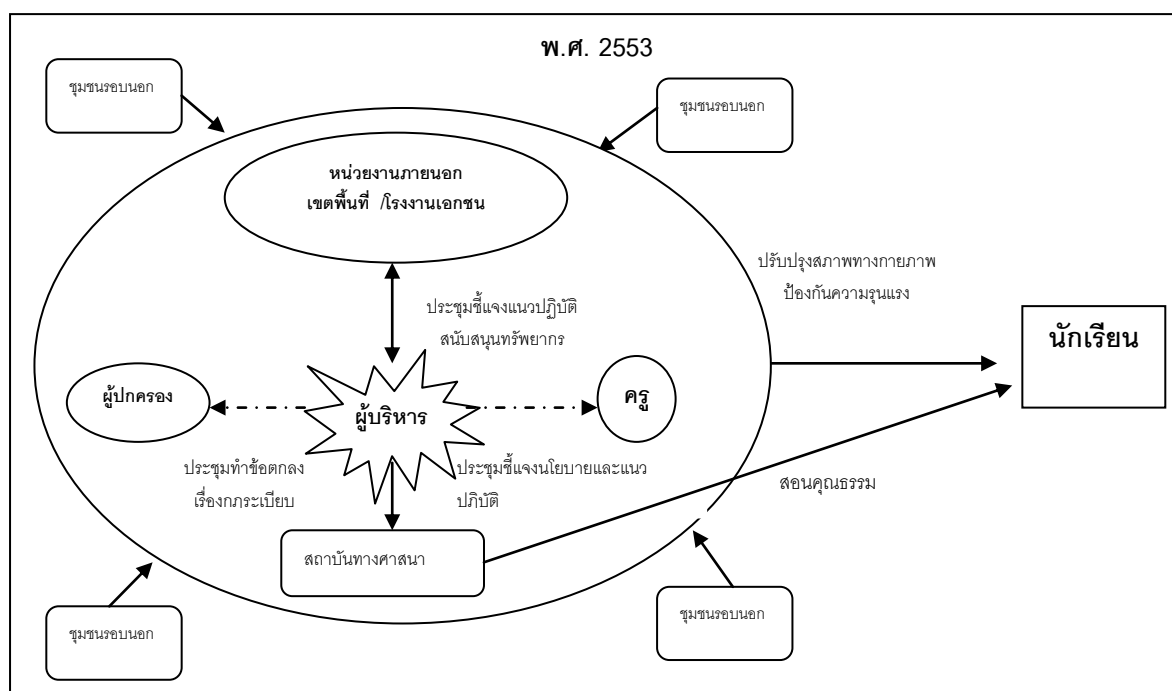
พ.ศ. 2553

ชุมชนรอบนอก

ชุมชนรอบนอก

หน่วยงานภายนอก
เขตพื้นที่ /โรงงานเอกชน

ปรับปรุงสภาพทางกายภาพ
ป้องกันความรุนแรง

ประชุมชี้แจงแนวปฏิบัติ
สนับสนุนทรัพยากร

นักเรียน

ผู้ปกครอง

ผู้บริหาร

ครู

ประชุมทำข้อตกลง
เรื่องกฎระเบียบ

ประชุมชี้แจงนโยบายและแนวปฏิบัติ

สอนคุณธรรม

สถาบันทางศาสนา

ชุมชนรอบนอก

ชุมชนรอบนอก